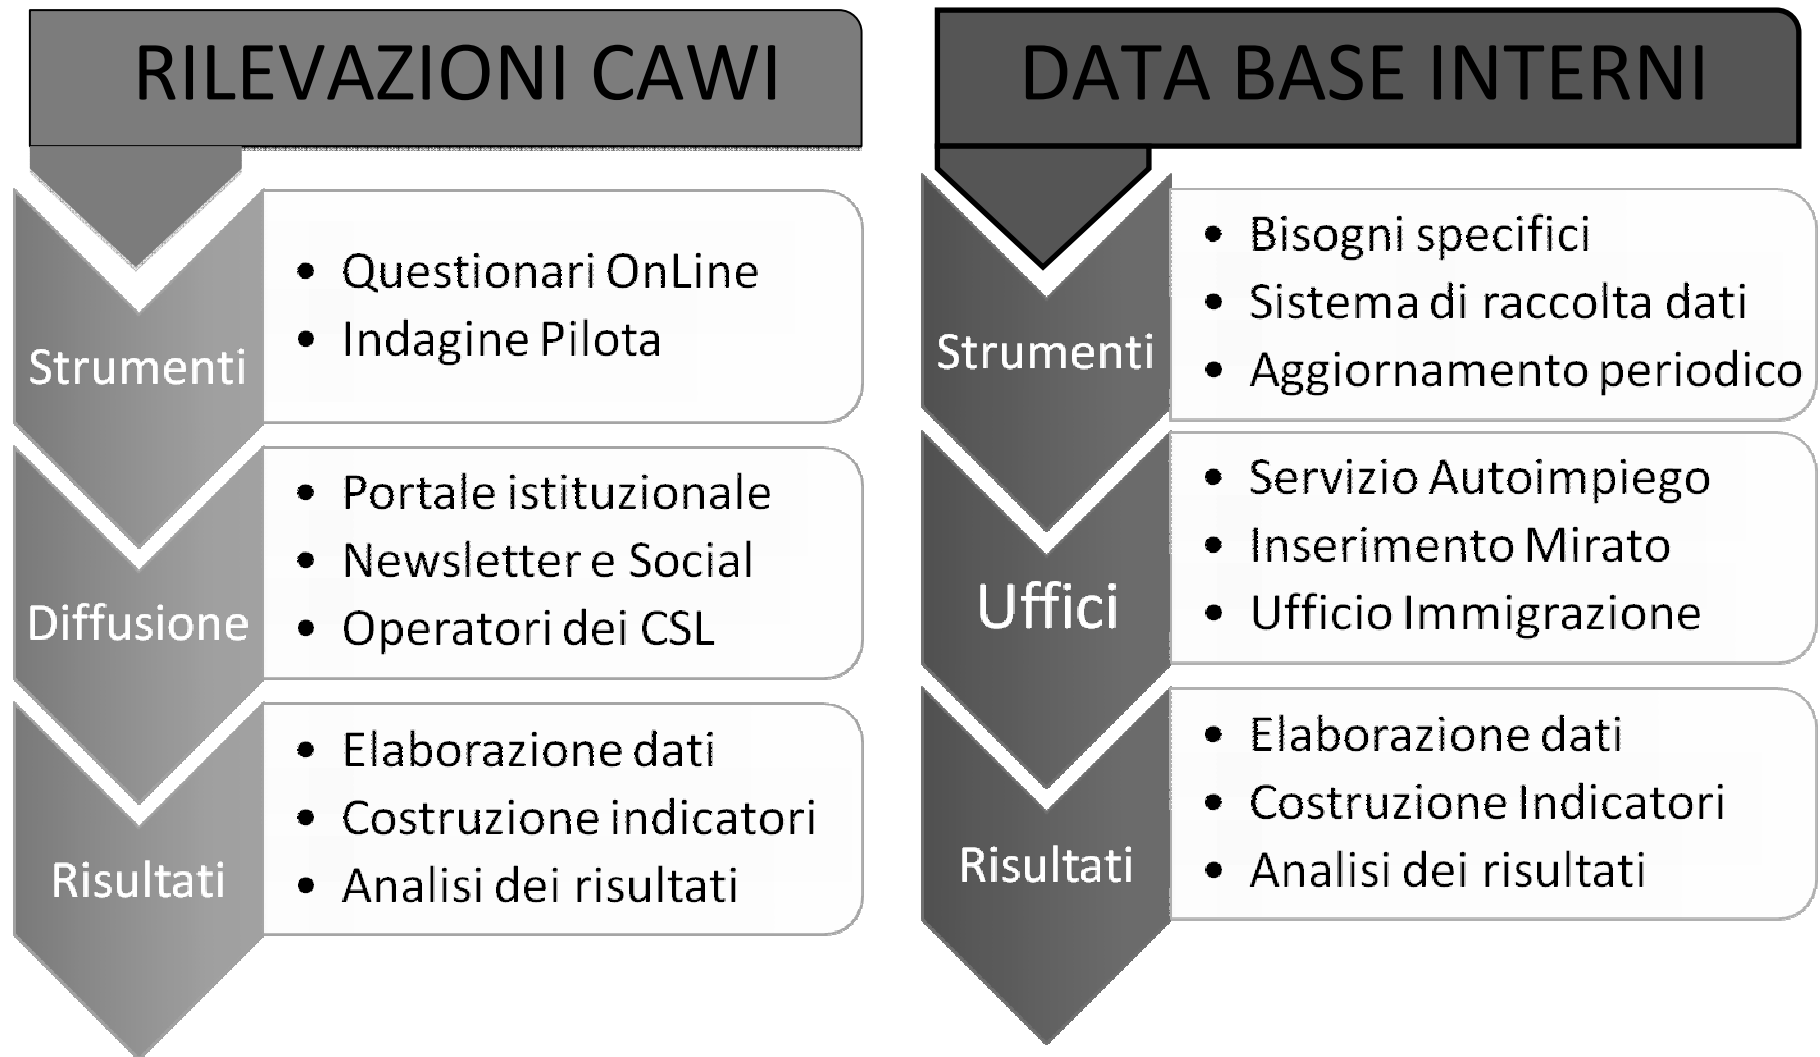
RILEVAZIONI CAWI

Strumenti
- Questionari OnLine
- Indagine Pilota

Diffusione
- Portale istituzionale
- Newsletter e Social
- Operatori dei CSL

Risultati
- Elaborazione dati
- Costruzione indicatori
- Analisi dei risultati

DATA BASE INTERNI

Strumenti
- Bisogni specifici
- Sistema di raccolta dati
- Aggiornamento periodico

Uffici
- Servizio Autoimpiego
- Inserimento Mirato
- Ufficio Immigrazione

Risultati
- Elaborazione dati
- Costruzione Indicatori
- Analisi dei risultati